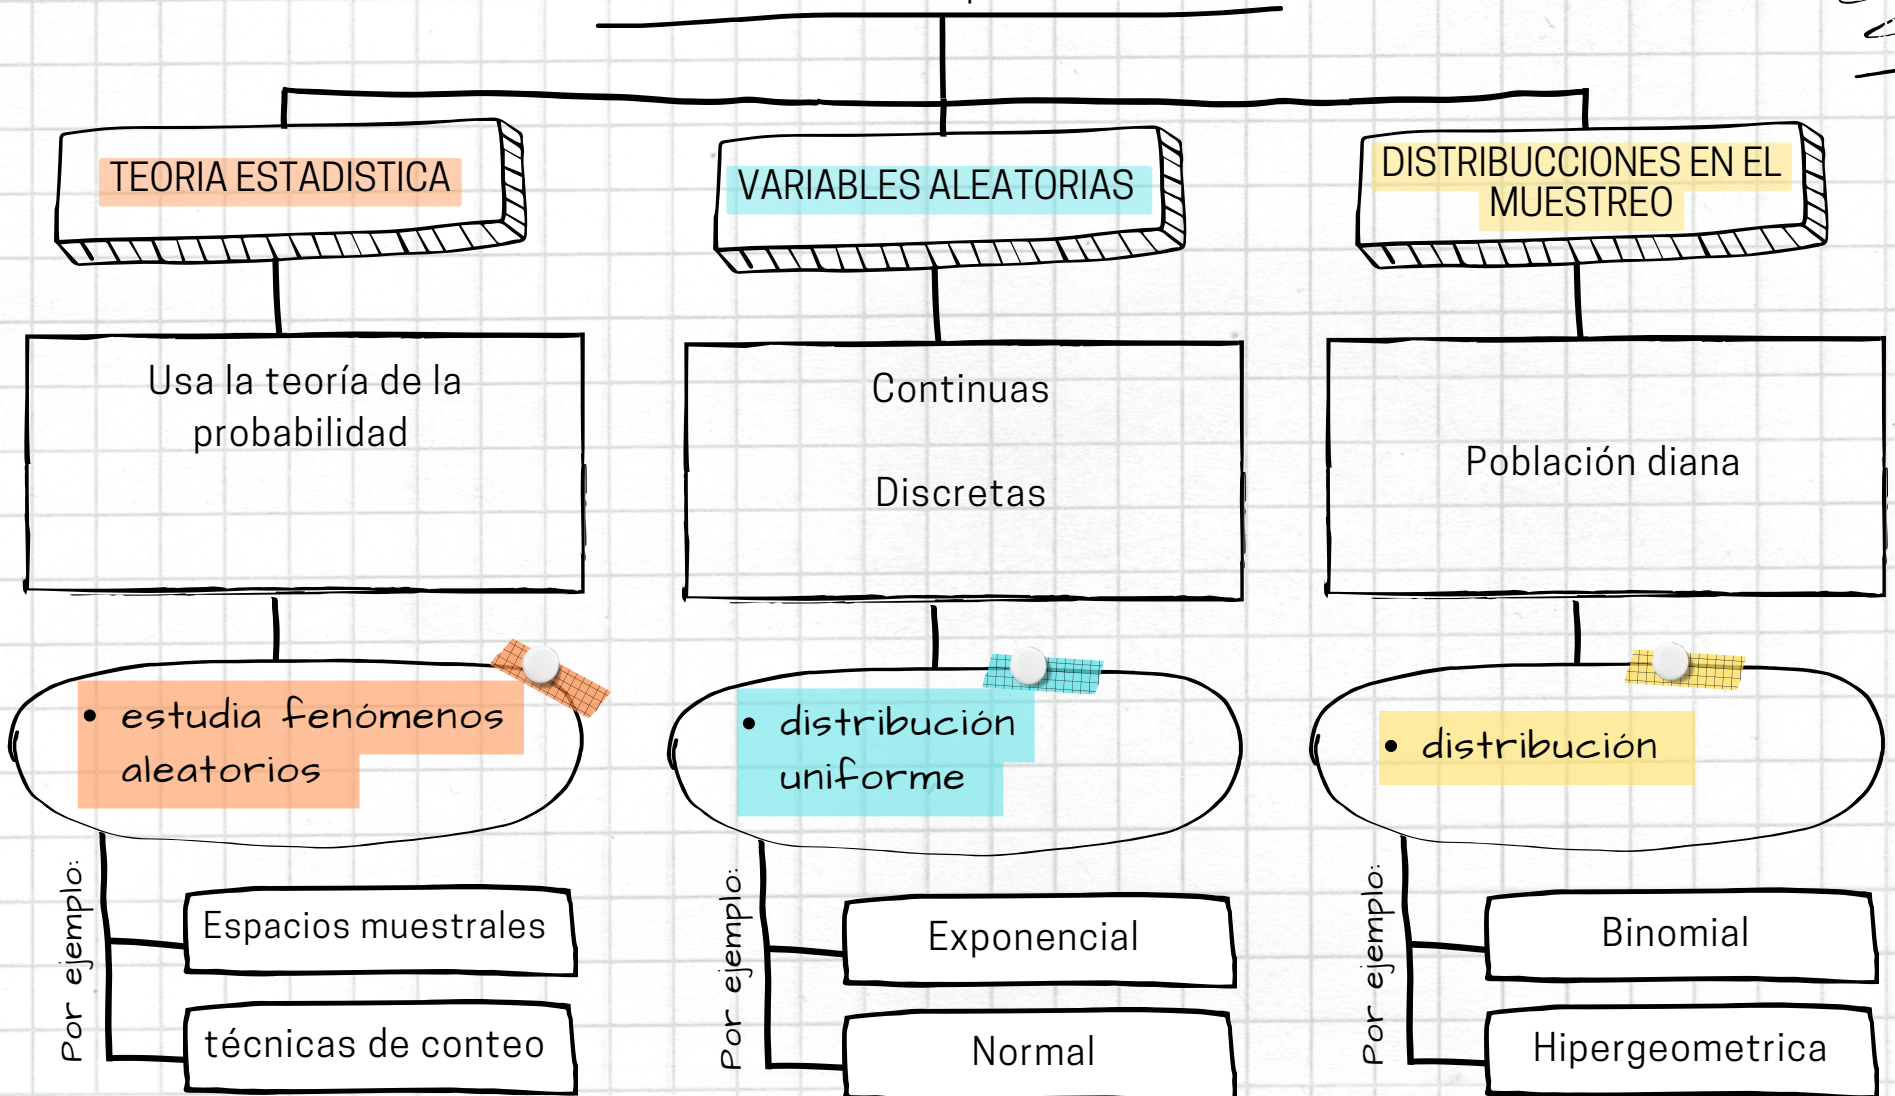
TEORIA ESTADISTICA

Usa la teoría de la probabilidad

• estudia fenómenos aleatorios

Por ejemplo:

Espacios muestrales

técnicas de conteo

VARIABLES ALEATORIAS

Continuas

Discretas

• distribución uniforme

Por ejemplo:

Exponencial

Normal

DISTRIBUCCIONES EN EL MUESTREO

Población diana

• distribución

Por ejemplo:

Binomial

Hipergeometrica